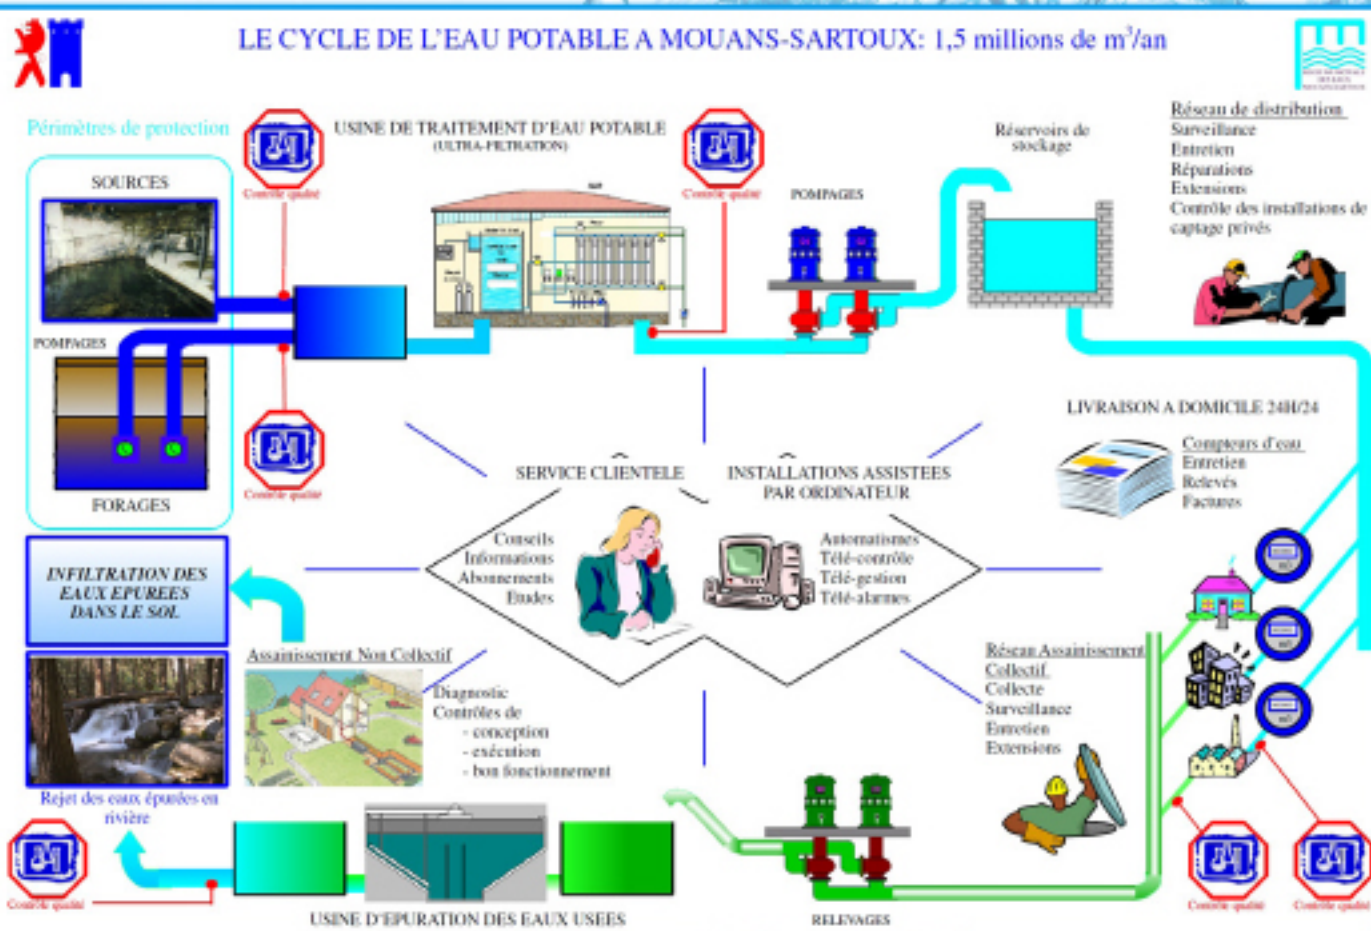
LE CYCLE DE L'EAU POTABLE A MOUANS-SARTOUX: 1,5 millions de m$^3$/an

Périmètres de protection

SOURCES

POMPAGES

FORAGES

Contrôle qualité

USINE DE TRAITEMENT D'EAU POTABLE
(ULTRA-FILTRATION)

Contrôle qualité

POMPAGES

Réservoirs de stockage

Réseau de distribution
Surveillance
Entretien
Réparations
Extensions
Contrôle des installations de captage privés

Contrôle qualité

LIVRAISON A DOMICILE 24H/24

Compteurs d'eau
Entretien
Relevés
Factures

SERVICE CLIENTELE

INSTALLATIONS ASSISTEES PAR ORDINATEUR

Conseils
Informations
Abonnements
Etudes

Automatismes
Télé-contrôle
Télé-gestion
Télé-alarmes

INFILTRATION DES EAUX EPUREES DANS LE SOL

Assainissement Non Collectif

Diagnostic
Contrôles de
- conception
- exécution
- bon fonctionnement

Réseau Assainissement Collectif
Collecte
Surveillance
Entretien
Extensions

Rejet des eaux épurées en rivière

Contrôle qualité

USINE D'EPURATION DES EAUX USEES

RELEVAGES

Contrôle qualité

Contrôle qualité